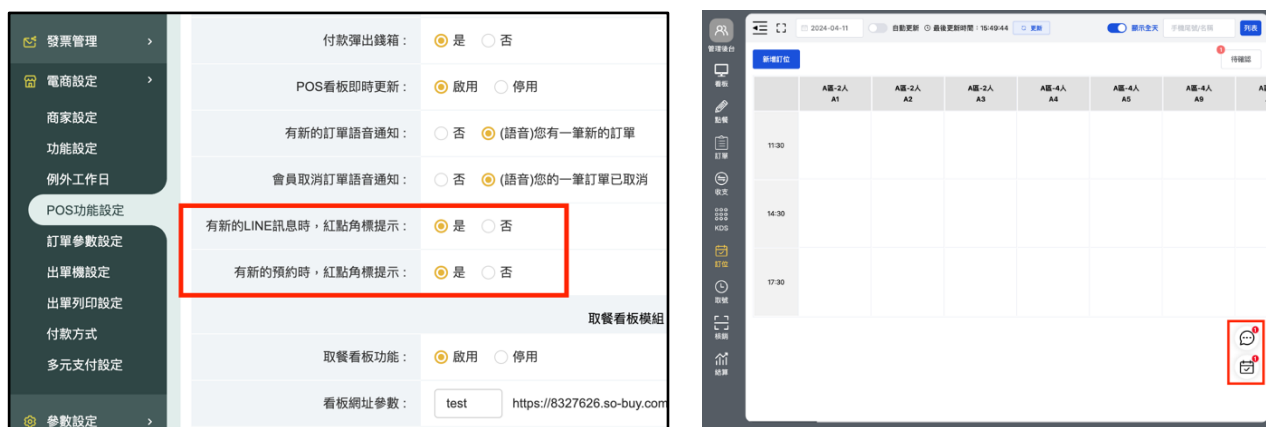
發票管理 ›
電商設定 ›
商家設定
功能設定
例外工作日
POS功能設定
訂單參數設定
出單機設定
出單列印設定
付款方式
多元支付設定
參數設定 ›

付款彈出錢箱： 是 否
POS看板即時更新： 啟用 停用
有新的訂單語音通知： 否 (語音)您有一筆新的訂單
會員取消訂單語音通知： 否 (語音)您的一筆訂單已取消
有新的LINE訊息時，紅點角標提示： 是 否
有新的預約時，紅點角標提示： 是 否
取餐看板模組
取餐看板功能： 啟用 停用
看板網址參數： test https://8327626.so-buy.com

管理後台
看板
點餐
訂單
收支
KDS
訂位
取號
核銷
結算

2024-04-11 自動更新 最後更新時間：15:49:44 更新 顯示全天 手機號碼/名稱 列表
新增訂位
待確認

| | A區-2人 A1 | A區-2人 A2 | A區-2人 A3 | A區-4人 A4 | A區-4人 A5 | A區-4人 A9 | A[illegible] |
|---|---|---|---|---|---|---|---|
| 11:30 | | | | | | | |
| 14:30 | | | | | | | |
| 17:30 | | | | | | | |